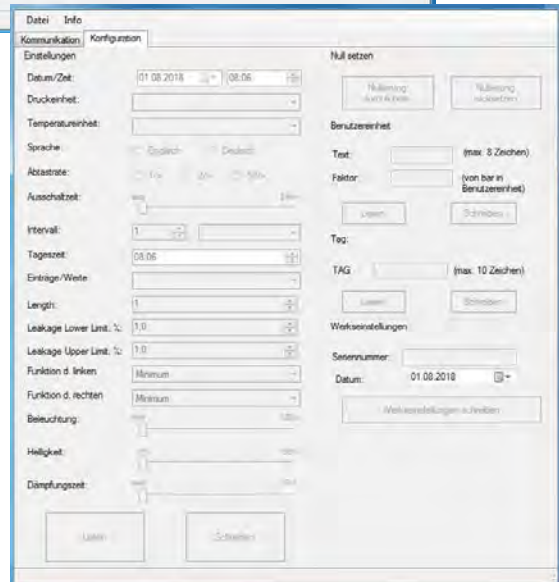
Datei Info

Kommunikation Konfiguration

Einstellungen

Datum/Zeit: 01.08.2018 08:06

Druckeinheit:

Temperatureinheit:

Sprache: Englisch Deutsch

Abtastrate: Fix 4/s 50/s

Ausschaltzeit:

Intervall: 1

Tageszeit: 08:06

Einträge/Werte

Length: 1

Leakage Lower Limit %: 1,0

Leakage Upper Limit %: 1,0

Funktion d. linken Minimum

Funktion d. rechten Minimum

Beleuchtung:

Helligkeit:

Dämpfungszeit:

Lesen Schreiben

Null setzen

Nullwerig durchführen

Nullwerig rücksetzen

Benutzereinheit

Text: (max. 8 Zeichen)

Faktor: (von bar in Benutzereinheit)

Lesen Schreiben

Tag:

TAG (max. 10 Zeichen)

Lesen Schreiben

Werkseinstellungen

Seriennummer:

Datum: 01.08.2018

Werkseinstellungen schreiben